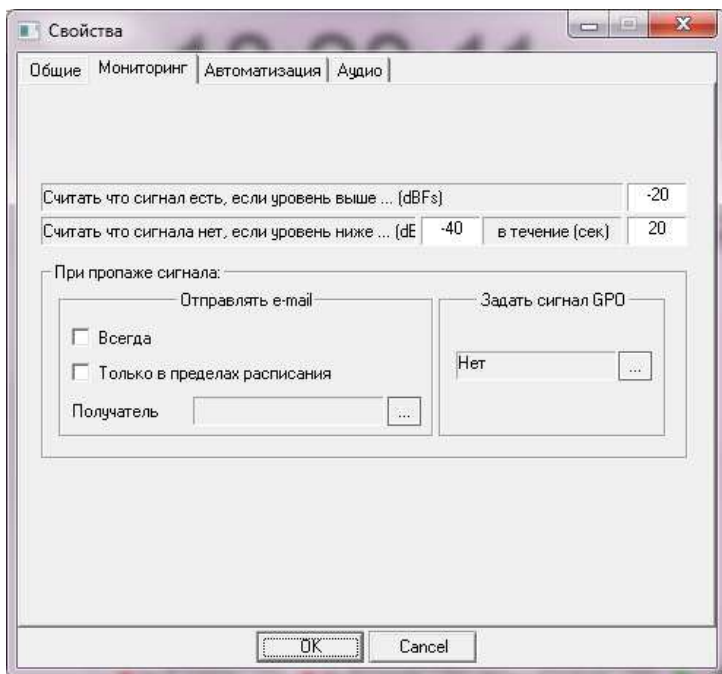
Свойства

Общие | Мониторинг | Автоматизация | Аудио

Считать что сигнал есть, если уровень выше ... (dBFs) -20

Считать что сигнала нет, если уровень ниже ... (dE -40 в течение (сек) 20

При пропаже сигнала:

Отправлять e-mail

Всегда

Только в пределах расписания

Получатель ...

Задать сигнал GPO

Нет ...

OK

Cancel